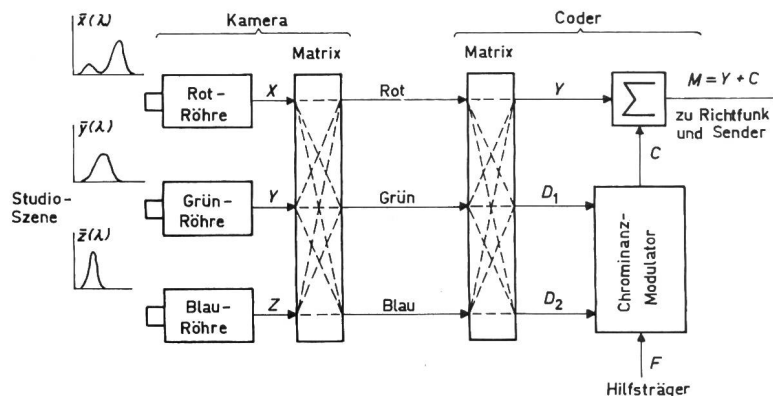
$\bar{x}(\lambda)$

Kamera

Coder

Matrix

Matrix

Rot-Röhre

$X$

Rot

$Y$

$M = Y + C$

zu Richtfunk und Sender

$\bar{y}(\lambda)$

$C$

Studio-Szene

Grün-Röhre

$Y$

Grün

$D_1$

$\bar{z}(\lambda)$

Chrominanz-Modulator

Blau-Röhre

$Z$

Blau

$D_2$

$F$

Hilfsträger